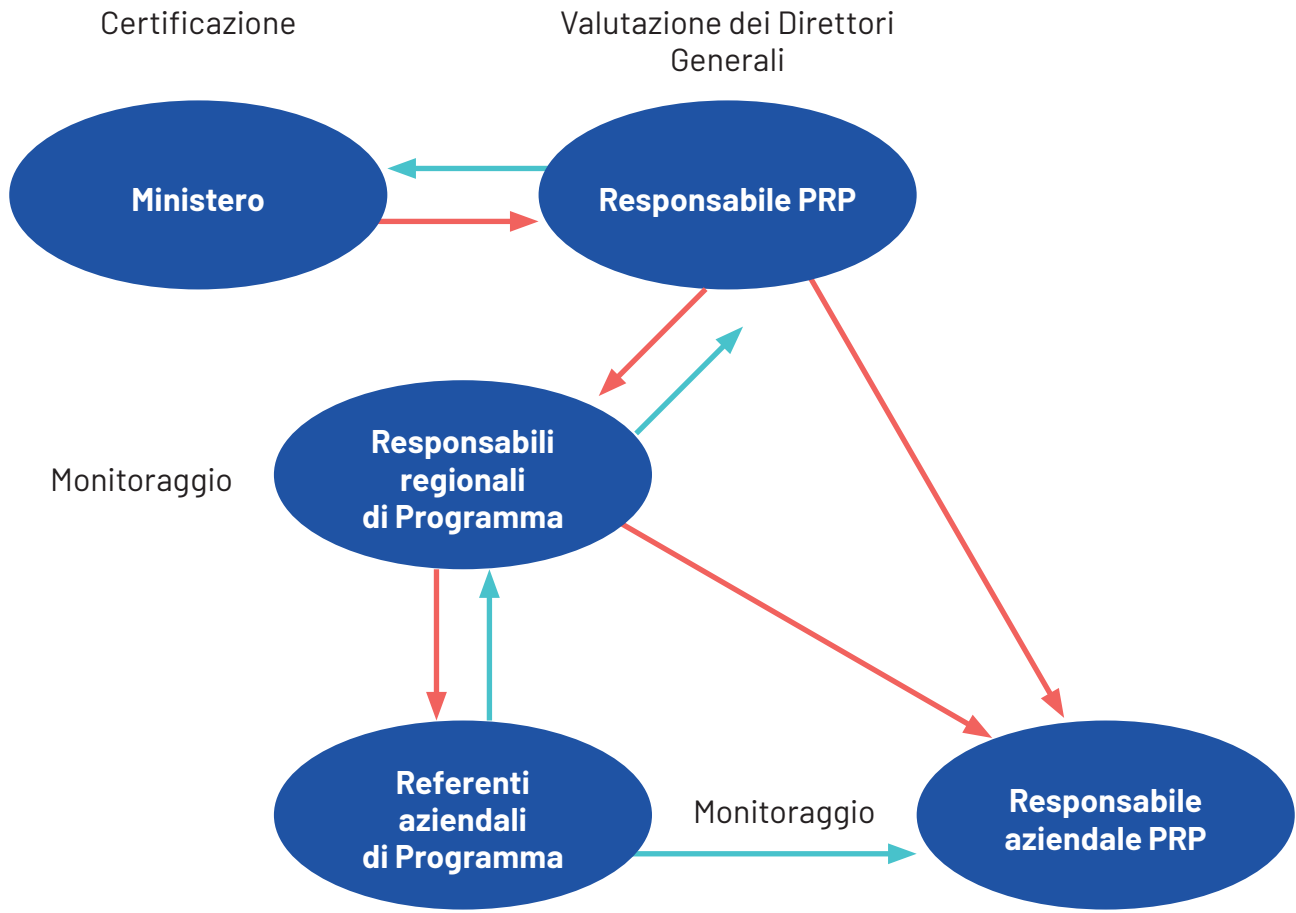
Certificazione

Valutazione dei Direttori Generali

Ministero

Responsabile PRP

Monitoraggio

Responsabili regionali di Programma

Referenti aziendali di Programma

Monitoraggio

Responsabile aziendale PRP